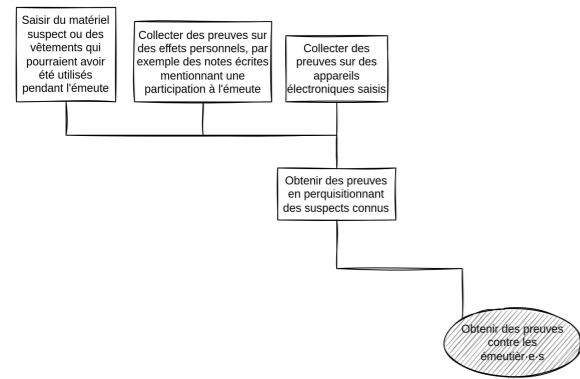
Saisir du matériel suspect ou des vêtements qui pourraient avoir été utilisés pendant l'émeute

Collecter des preuves sur des effets personnels, par exemple des notes écrites mentionnant une participation à l'émeute

Collecter des preuves sur des appareils électroniques saisis

Obtenir des preuves en perquisitionnant des suspects connus

Obtenir des preuves contre les émeutier·e·s